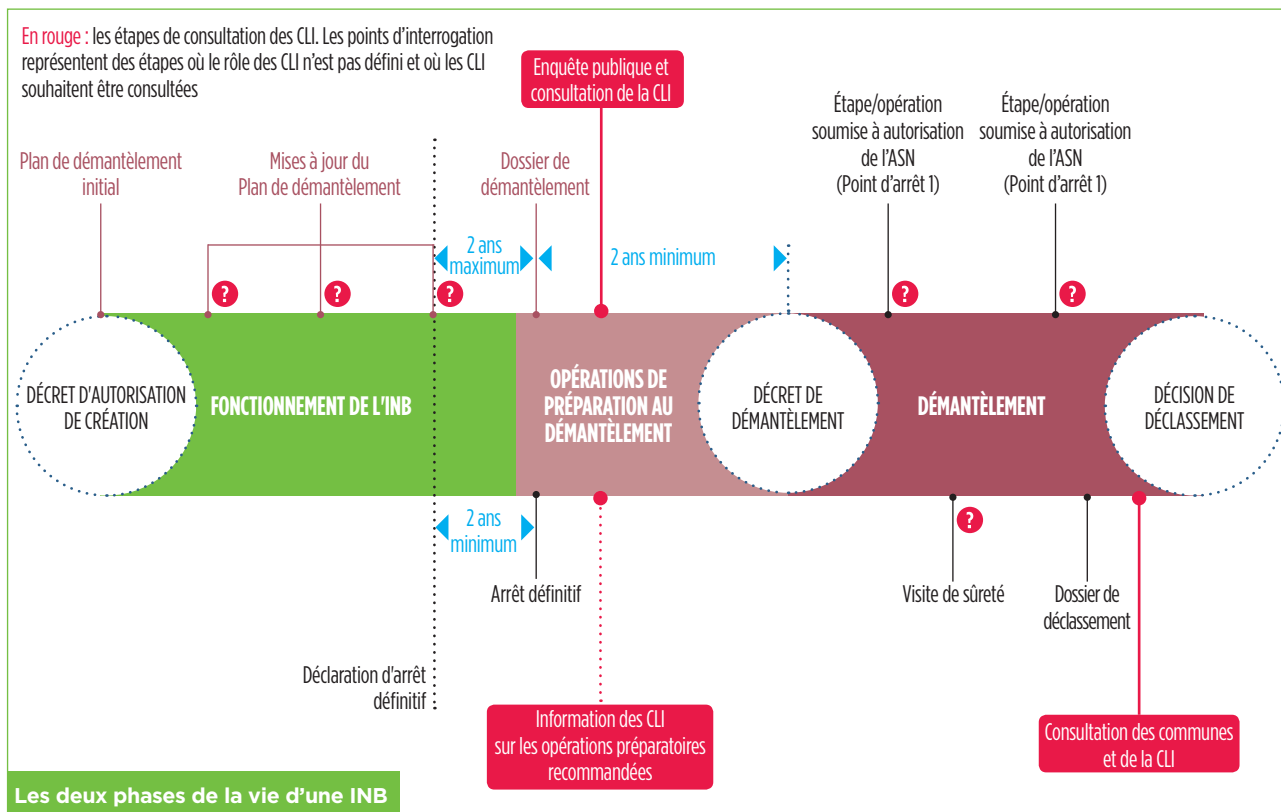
En rouge : les étapes de consultation des CLI. Les points d'interrogation représentent des étapes où le rôle des CLI n'est pas défini et où les CLI souhaitent être consultées

Enquête publique et consultation de la CLI

Étape/opération soumise à autorisation de l'ASN (Point d'arrêt 1)

Étape/opération soumise à autorisation de l'ASN (Point d'arrêt 1)

Plan de démantèlement initial

Mises à jour du Plan de démantèlement

Dossier de démantèlement

2 ans maximum

2 ans minimum

?

?

?

?

?

DÉCRET D'AUTORISATION DE CRÉATION

FONCTIONNEMENT DE L'INB

OPÉRATIONS DE PRÉPARATION AU DÉMANTÈLEMENT

DÉCRET DE DÉMANTÈLEMENT

DÉMANTÈLEMENT

DÉCISION DE DÉCLASSEMENT

2 ans minimum

?

Arrêt définitif

Visite de sûreté

Dossier de déclassement

Déclaration d'arrêt définitif

Information des CLI sur les opérations préparatoires recommandées

Consultation des communes et de la CLI

Les deux phases de la vie d'une INB